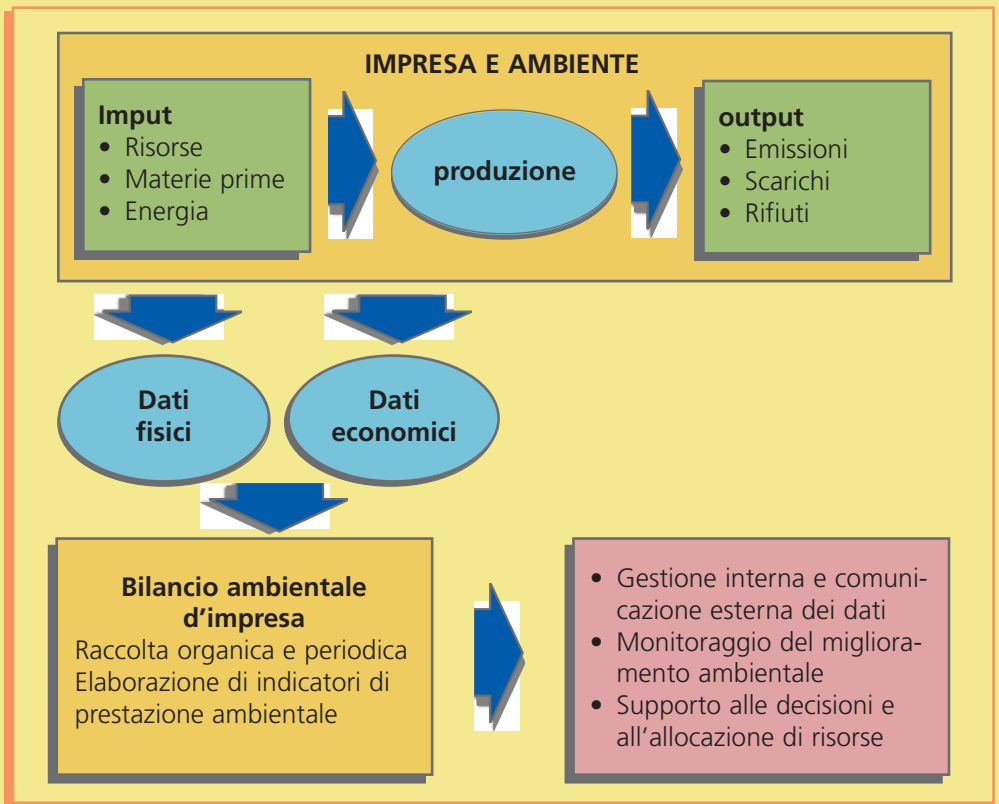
IMPRESA E AMBIENTE

Imput
• Risorse
• Materie prime
• Energia

produzione

output
• Emissioni
• Scarichi
• Rifiuti

Dati fisici

Dati economici

Bilancio ambientale d'impresa
Raccolta organica e periodica
Elaborazione di indicatori di prestazione ambientale

• Gestione interna e comunicazione esterna dei dati
• Monitoraggio del miglioramento ambientale
• Supporto alle decisioni e all'allocazione di risorse